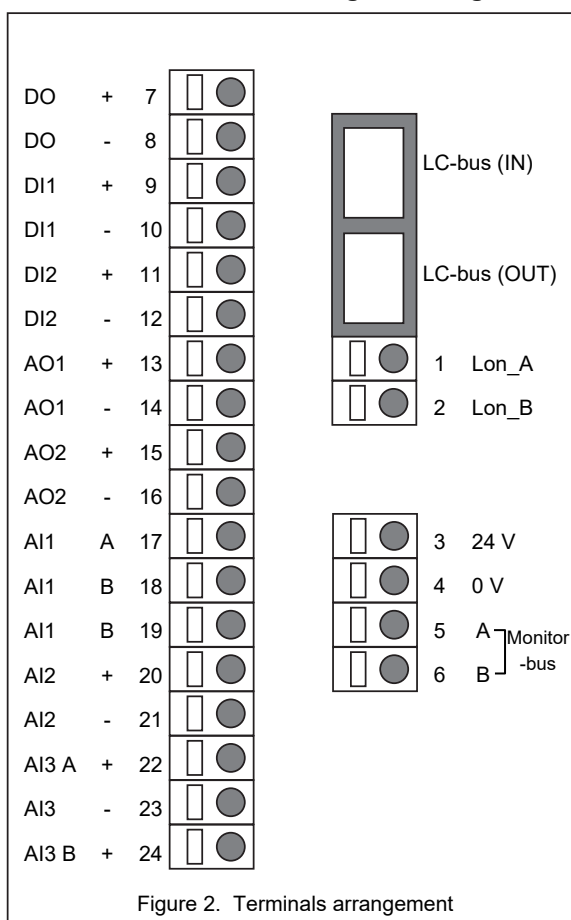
| | | |
|---|---|---|
| DO | + | 7 |
| DO | - | 8 |
| DI1 | + | 9 |
| DI1 | - | 10 |
| DI2 | + | 11 |
| DI2 | - | 12 |
| AO1 | + | 13 |
| AO1 | - | 14 |
| AO2 | + | 15 |
| AO2 | - | 16 |
| AI1 | A | 17 |
| AI1 | B | 18 |
| AI1 | B | 19 |
| AI2 | + | 20 |
| AI2 | - | 21 |
| AI3 A | + | 22 |
| AI3 | - | 23 |
| AI3 B | + | 24 |

LC-bus (IN)

LC-bus (OUT)

1 Lon_A
2 Lon_B

3 24 V
4 0 V
5 A
6 B
Monitor -bus

Figure 2. Terminals arrangement